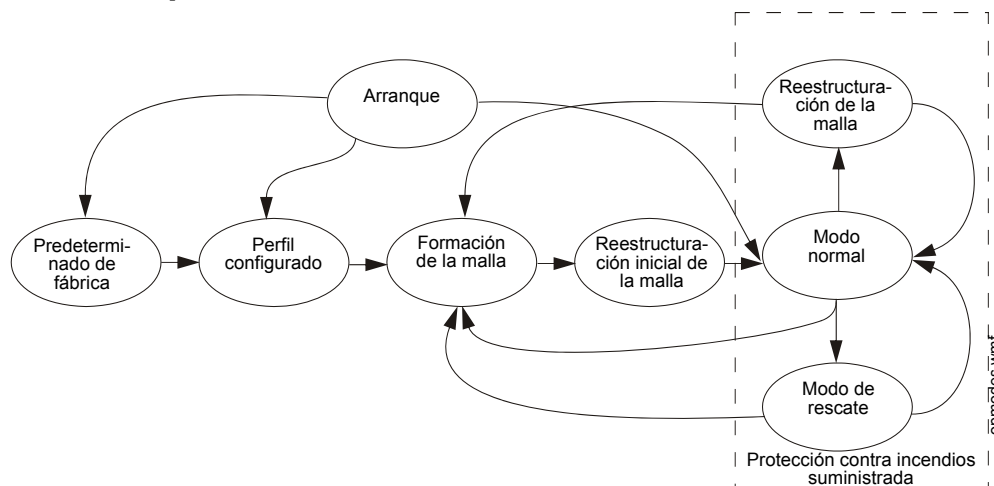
Arranque

Reestructuración de la malla

Predeterminado de fábrica

Perfil configurado

Formación de la malla

Reestructuración inicial de la malla

Modo normal

Modo de rescate

Protección contra incendios suministrada

amodes.wmf